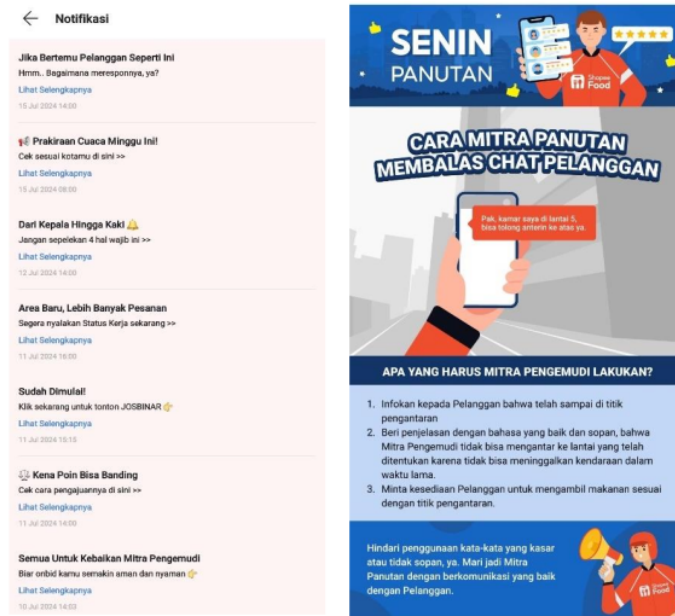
Notifikasi

Jika Bertemu Pelanggan Seperti Ini
Hmm.. Bagaimana meresponnya, ya?
Lihat Selengkapnya
15 Jul 2024 14:00

Prakiraan Cuaca Minggu Ini!
Cek sesuai kotamu di sini >>
Lihat Selengkapnya
15 Jul 2024 08:00

Dari Kepala Hingga Kaki
Jangan sepelekan 4 hal wajib ini >>
Lihat Selengkapnya
12 Jul 2024 14:00

Area Baru, Lebih Banyak Pesanan
Segera nyalakan Status Kerja sekarang >>
Lihat Selengkapnya
11 Jul 2024 16:00

Sudah Dimulai!
Klik sekarang untuk tonton JOSBINAR
Lihat Selengkapnya
11 Jul 2024 15:15

Kena Poin Bisa Banding
Cek cara pengajuannya di sini >>
Lihat Selengkapnya
11 Jul 2024 14:00

Semua Untuk Kebaikan Mitra Pengemudi
Biar onbid kamu semakin aman dan nyaman
Lihat Selengkapnya
10 Jul 2024 14:03

SENIN PANUTAN

Shopee Food

CARA MITRA PANUTAN MEMBALAS CHAT PELANGGAN

Pak, kamar saya di lantai 5, bisa tolong anterin ke atas ya.

APA YANG HARUS MITRA PENGEMUDI LAKUKAN?

1. Infokan kepada Pelanggan bahwa telah sampai di titik pengantaran
2. Beri penjelasan dengan bahasa yang baik dan sopan, bahwa Mitra Pengemudi tidak bisa mengantar ke lantai yang telah ditentukan karena tidak bisa meninggalkan kendaraan dalam waktu lama.
3. Minta kesediaan Pelanggan untuk mengambil makanan sesuai dengan titik pengantaran.

Hindari penggunaan kata-kata yang kasar atau tidak sopan, ya. Mari jadi Mitra Panutan dengan berkomunikasi yang baik dengan Pelanggan.

Shopee Food